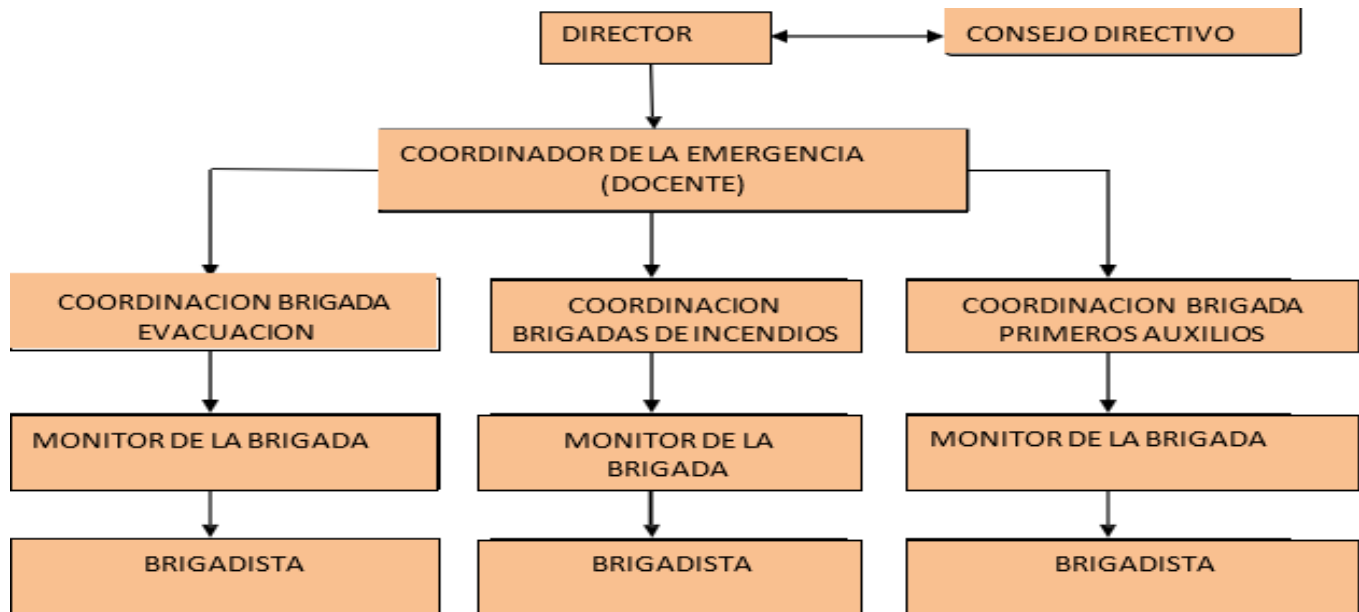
DIRECTOR

CONSEJO DIRECTIVO

COORDINADOR DE LA EMERGENCIA (DOCENTE)

COORDINACION BRIGADA EVACUACION

MONITOR DE LA BRIGADA

BRIGADISTA

COORDINACION BRIGADAS DE INCENDIOS

MONITOR DE LA BRIGADA

BRIGADISTA

COORDINACION BRIGADA PRIMEROS AUXILIOS

MONITOR DE LA BRIGADA

BRIGADISTA